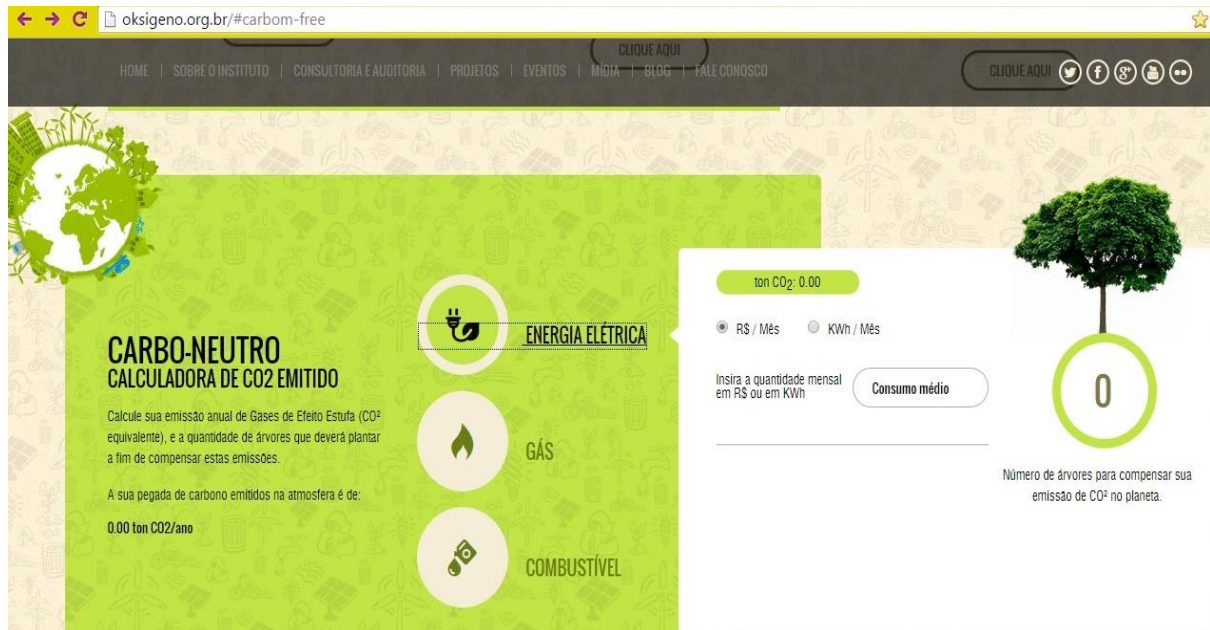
oksigeno.org.br/#carbom-free

CLIQUE AQUI

HOME | SOBRE O INSTITUTO | CONSULTORIA E AUDITORIA | PROJETOS | EVENTOS | MÍDIA | BLOG | FALE CONOSCO

CLIQUE AQUI

CARBO-NEUTRO
CALCULADORA DE CO2 EMITIDO

Calcule sua emissão anual de Gases de Efeito Estufa (CO² equivalente), e a quantidade de árvores que deverá plantar a fim de compensar estas emissões.

A sua pegada de carbono emitidos na atmosfera é de:

0.00 ton CO2/ano

ENERGIA ELÉTRICA

GÁS

COMBUSTÍVEL

ton $CO_2$: 0.00

R$ / Mês KWh / Mês

Insira a quantidade mensal em R$ ou em KWh

Consumo médio

0

Número de árvores para compensar sua emissão de CO² no planeta.